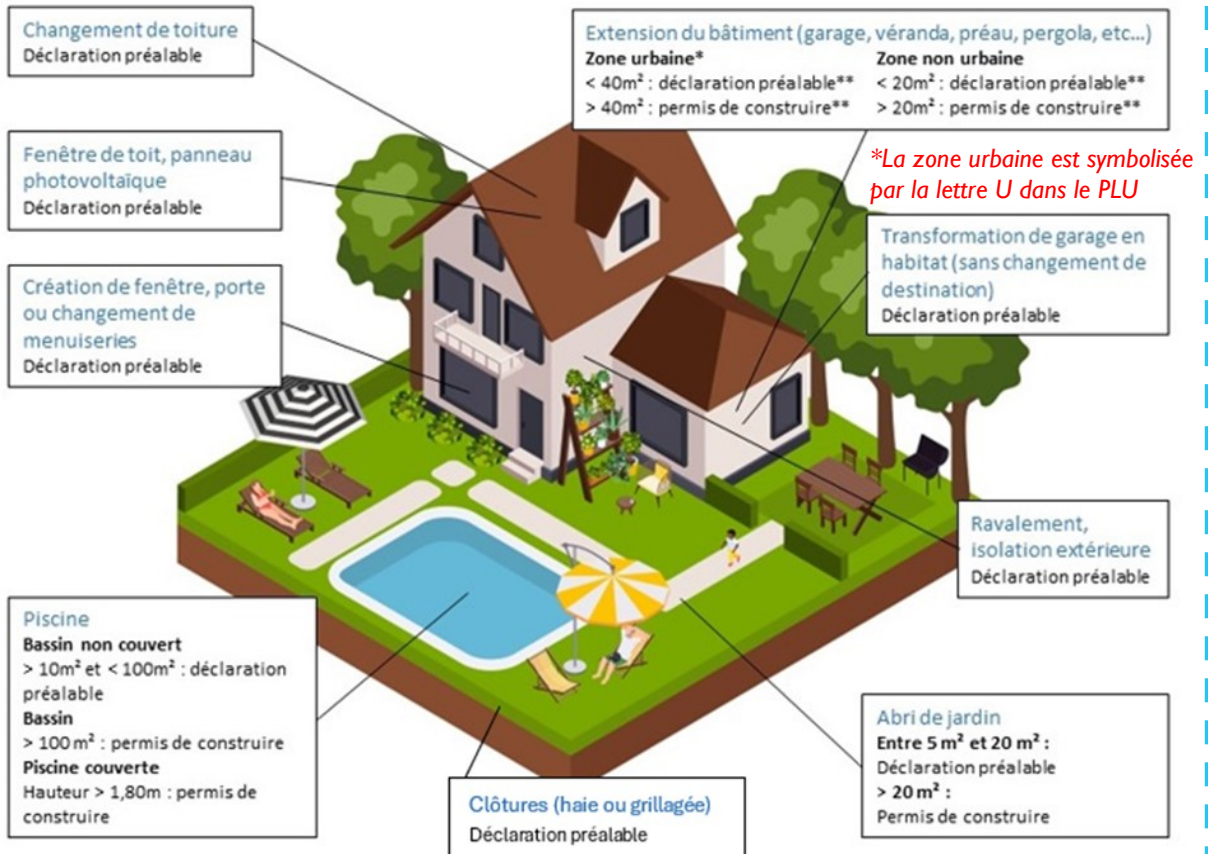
Changement de toiture
Déclaration préalable

Extension du bâtiment (garage, véranda, préau, pergola, etc...)
Zone urbaine*
< 40m² : déclaration préalable**
> 40m² : permis de construire**
Zone non urbaine
< 20m² : déclaration préalable**
> 20m² : permis de construire**

Fenêtre de toit, panneau photovoltaïque
Déclaration préalable

*La zone urbaine est symbolisée par la lettre U dans le PLU

Transformation de garage en habitat (sans changement de destination)
Déclaration préalable

Création de fenêtre, porte ou changement de menuiseries
Déclaration préalable

Ravalement, isolation extérieure
Déclaration préalable

Piscine
Bassin non couvert
> 10m² et < 100m² : déclaration préalable
Bassin
> 100 m² : permis de construire
Piscine couverte
Hauteur > 1,80m : permis de construire

Abri de jardin
Entre 5 m² et 20 m² :
Déclaration préalable
> 20 m² :
Permis de construire

Clôtures (haie ou grillagée)
Déclaration préalable